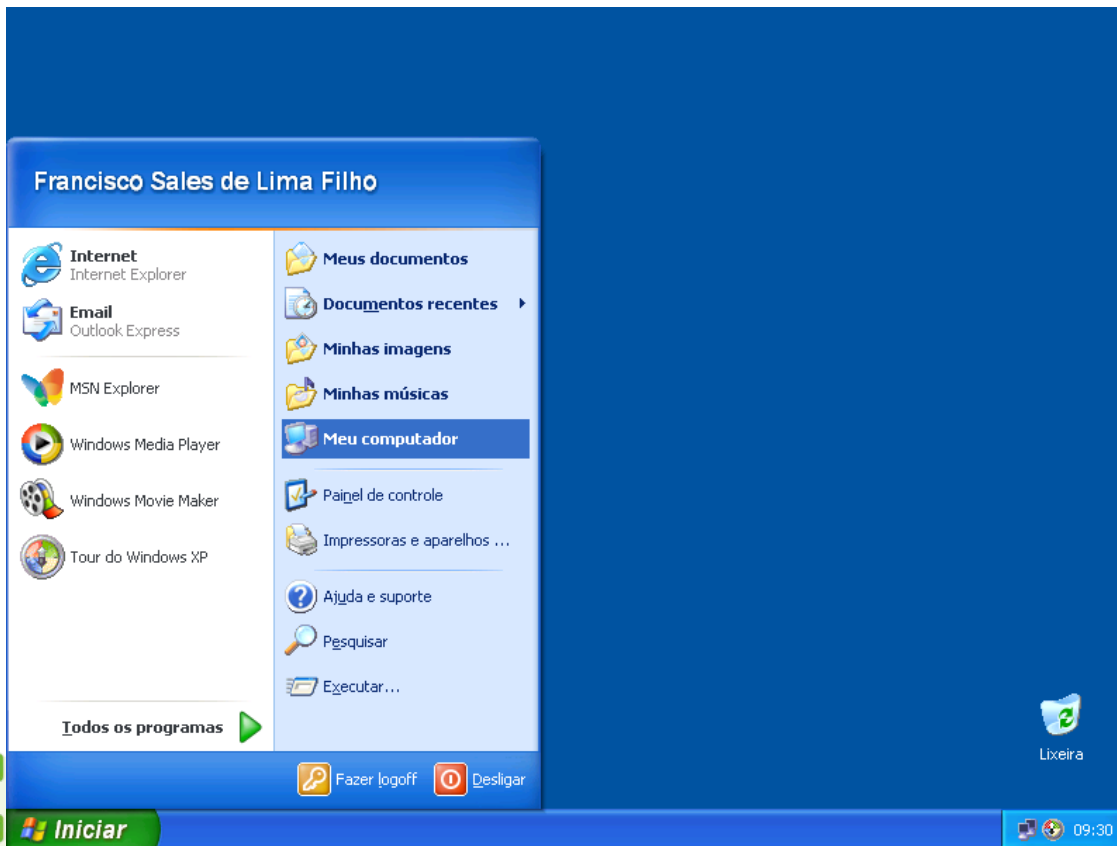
Francisco Sales de Lima Filho

Internet
Internet Explorer

Email
Outlook Express

MSN Explorer

Windows Media Player

Windows Movie Maker

Tour do Windows XP

Todos os programas

Meus documentos

Documentos recentes

Minhas imagens

Minhas músicas

Meu computador

Painel de controle

Impressoras e aparelhos ...

Ajuda e suporte

Pesquisar

Executar...

Fazer logoff

Desligar

Lixeira

Iniciar

09:30